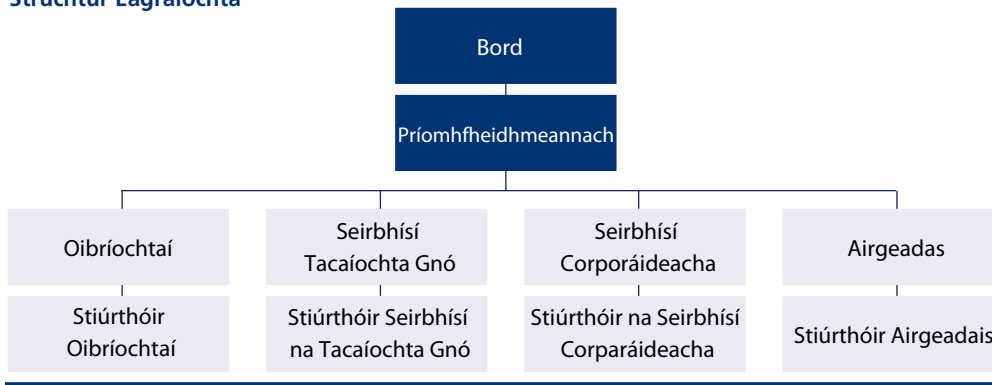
Struchtúr Eagraíochta

Bord

Príomhfheidhmeannach

Oibríochtaí

Stiúrthóir Oibríochtaí

Seirbhísí Tacaíochta Gnó

Stiúrthóir Seirbhísí na Tacaíochta Gnó

Seirbhísí Corporáideacha

Stiúrthóir na Seirbhísí Corparáideacha

Airgeadas

Stiúrthóir Airgeadais